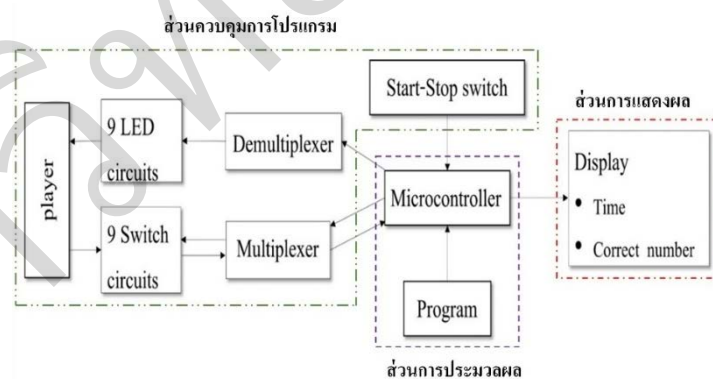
ส่วนควบคุมการโปรแกรม

Start-Stop switch

ส่วนการแสดงผล

player

9 LED circuits

Demultiplexer

Microcontroller

Display

• Time

• Correct number

9 Switch circuits

Multiplexer

Program

ส่วนการประมวลผล